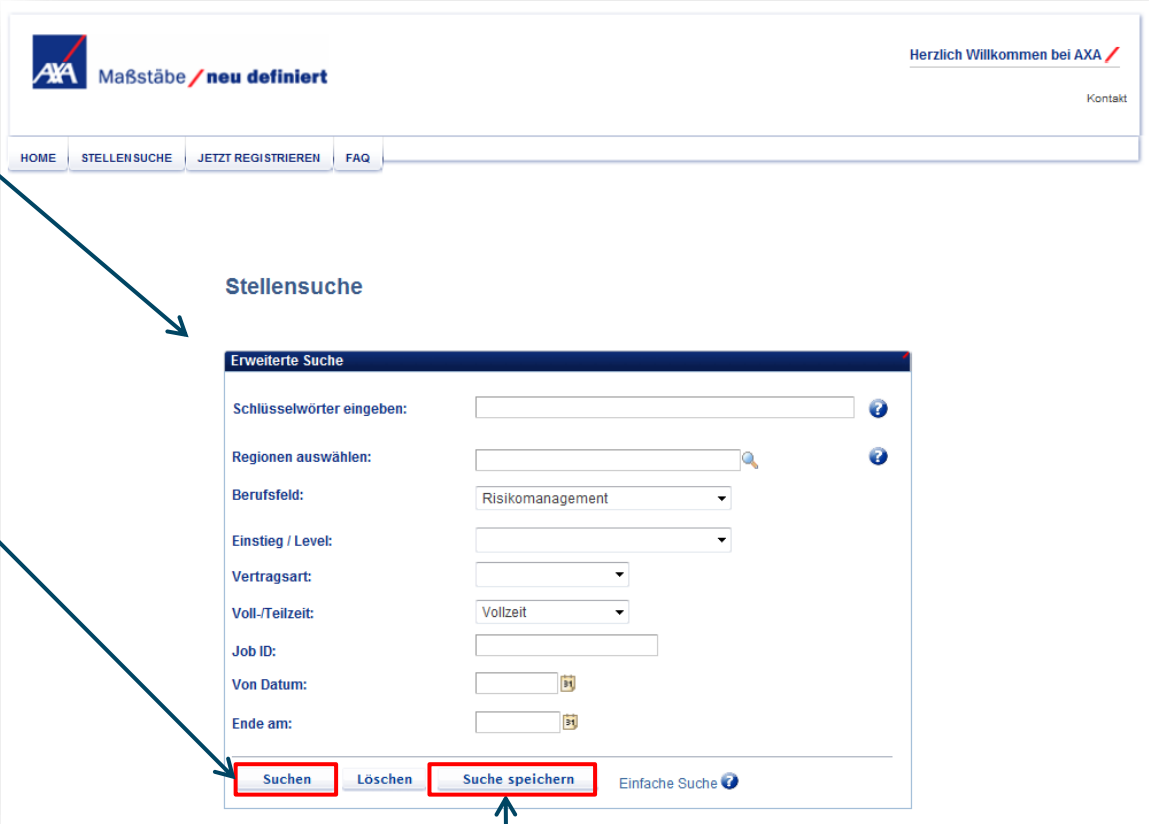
AXA Maßstäbe / neu definiert

Herzlich Willkommen bei AXA

Kontakt

HOME STELLENSUCHE JETZT REGISTRIEREN FAQ

Stellensuche

Erweiterte Suche

Schlüsselwörter eingeben:

Regionen auswählen:

Berufsfeld: Risikomanagement

Einstieg / Level:

Vertragsart:

Voll-/Teilzeit: Vollzeit

Job ID:

Von Datum: 31

Ende am: 31

Suchen Löschen Suche speichern Einfache Suche